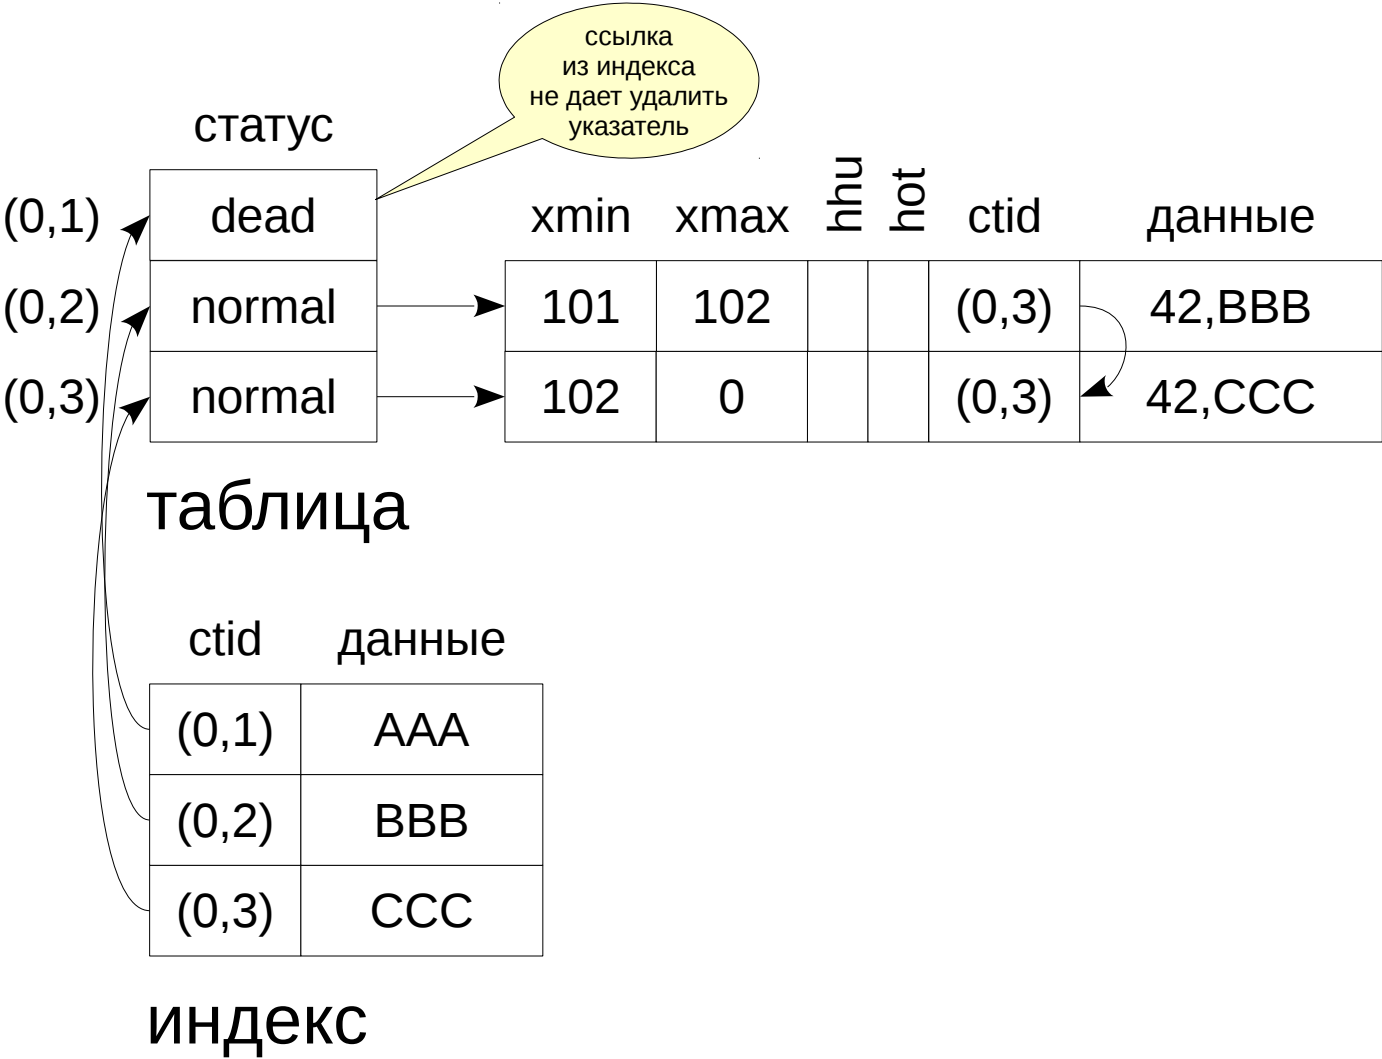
ссылка из индекса не дает удалить указатель

статус

| (0,1) | dead |
|---|---|
| (0,2) | normal |
| (0,3) | normal |

| xmin | xmax | hhu | hot | ctid | данные |
|---|---|---|---|---|---|
| 101 | 102 | | | (0,3) | 42,BBB |
| 102 | 0 | | | (0,3) | 42,CCC |

таблица

| ctid | данные |
|---|---|
| (0,1) | AAA |
| (0,2) | BBB |
| (0,3) | CCC |

индекс